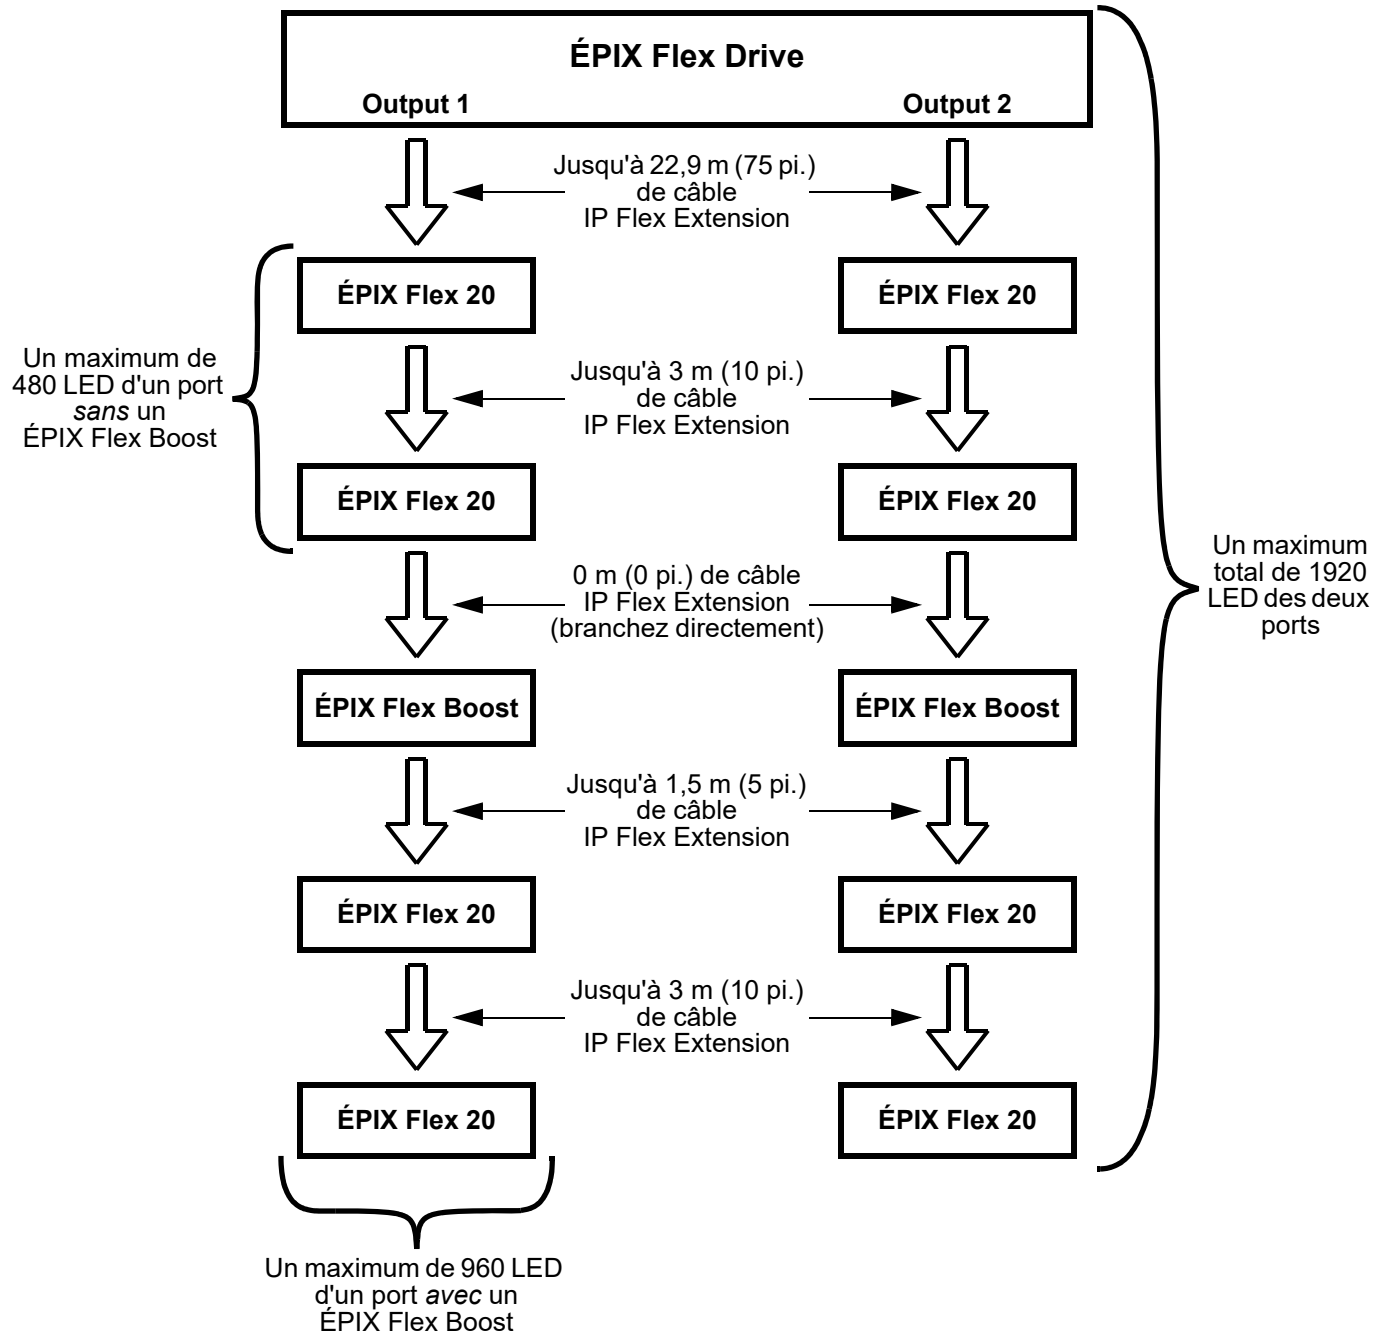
ÉPIX Flex Drive

Output 1

Output 2

Jusqu'à 22,9 m (75 pi.) de câble IP Flex Extension

ÉPIX Flex 20

ÉPIX Flex 20

Un maximum de 480 LED d'un port *sans* un ÉPIX Flex Boost

Jusqu'à 3 m (10 pi.) de câble IP Flex Extension

ÉPIX Flex 20

ÉPIX Flex 20

0 m (0 pi.) de câble IP Flex Extension (branchez directement)

Un maximum total de 1920 LED des deux ports

ÉPIX Flex Boost

ÉPIX Flex Boost

Jusqu'à 1,5 m (5 pi.) de câble IP Flex Extension

ÉPIX Flex 20

ÉPIX Flex 20

Jusqu'à 3 m (10 pi.) de câble IP Flex Extension

ÉPIX Flex 20

ÉPIX Flex 20

Un maximum de 960 LED d'un port *avec* un ÉPIX Flex Boost